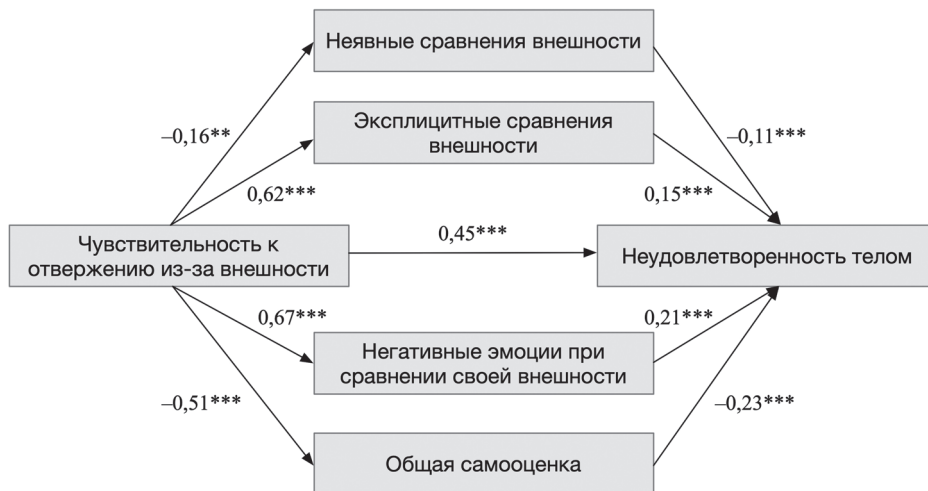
Неявные сравнения внешности

–0,16**

Эксплицитные сравнения внешности

–0,11***

0,62***

0,15***

Чувствительность к отвержению из-за внешности

0,45***

Неудовлетворенность телом

0,67***

0,21***

Негативные эмоции при сравнении своей внешности

–0,51***

–0,23***

Общая самооценка